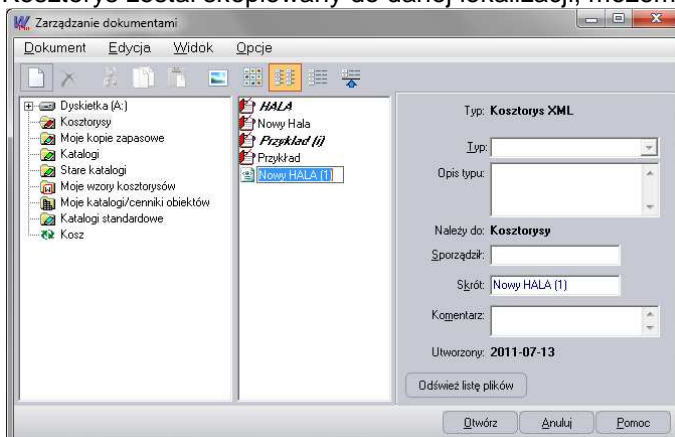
Kosztorys został skopiowany do danej lokalizacji, możemy

Zarządzanie dokumentami

Dokument Edycja Widok Opcje

Dyskietka (A:)
Kosztorysy
Moje kopie zapasowe
Katalogi
Stare katalogi
Moje wzory kosztorysów
Moje katalogi/cenniki obiektów
Katalogi standardowe
Kosz

HALA
Nowy Hala
Przykład (i)
Przykład
Nowy HALA (1)

Typ: Kosztorys XML

Typ:

Opis typu:

Należy do: Kosztorysy

Sporządził:

Skrót: Nowy HALA (1)

Komentarz:

Utworzony: 2011-07-13

Odśwież listę plików

Otwórz Anuluj Pomoc